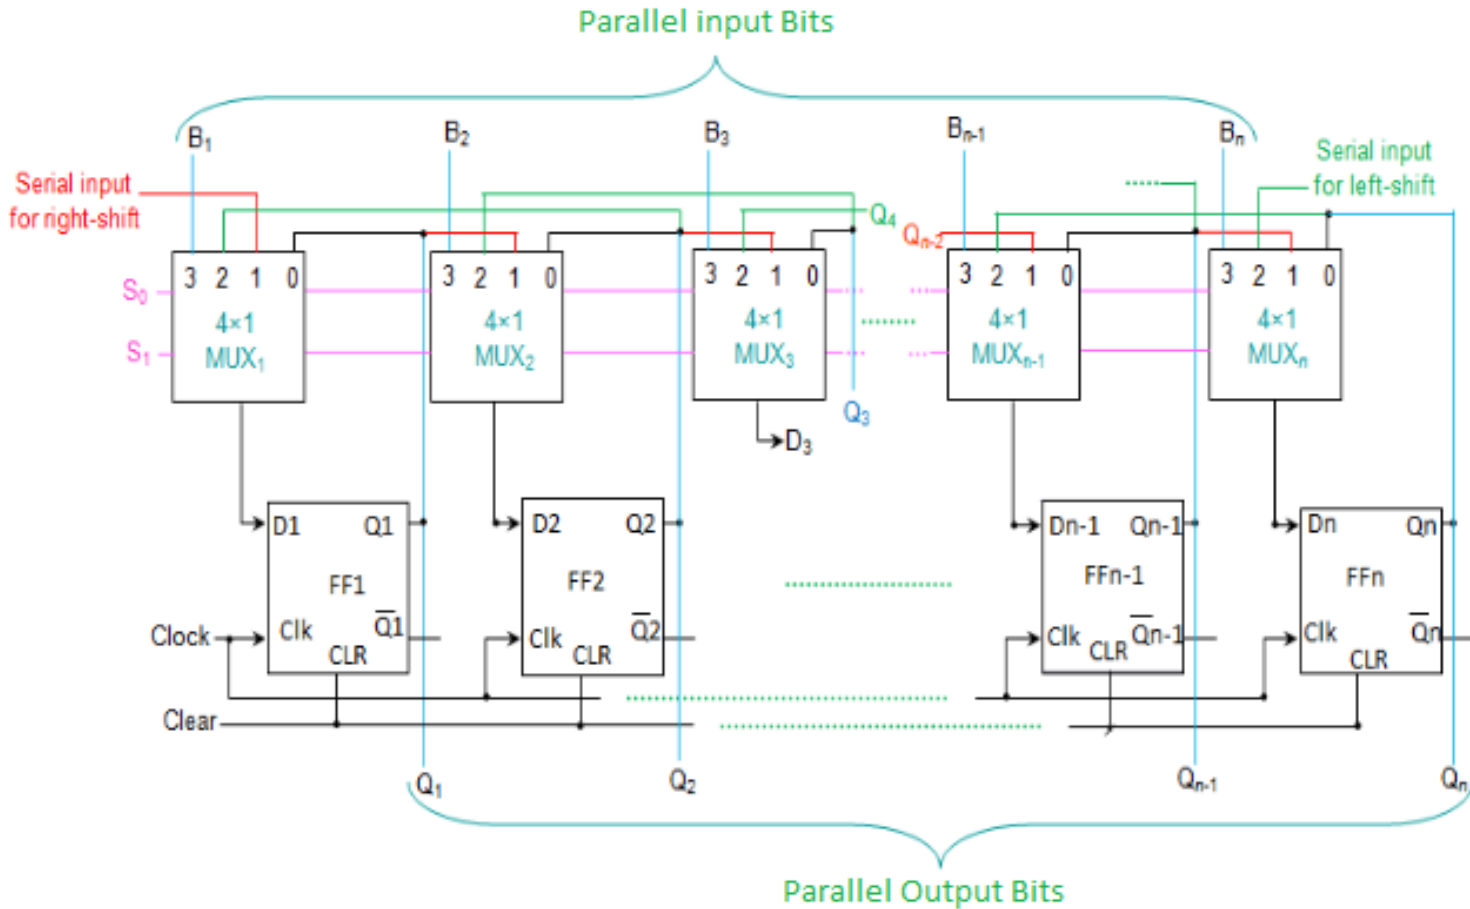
Parallel input Bits

$B_1$ $B_2$ $B_3$ $B_{n-1}$ $B_n$

Serial input for right-shift

Serial input for left-shift

$Q_4$ $Q_{n-2}$

3 2 1 0
4×1
$MUX_1$

3 2 1 0
4×1
$MUX_2$

3 2 1 0
4×1
$MUX_3$

3 2 1 0
4×1
$MUX_{n-1}$

3 2 1 0
4×1
$MUX_n$

$S_0$ $S_1$

$Q_3$

$D_3$

D1 Q1
FF1
Clk $\overline{Q1}$
CLR

D2 Q2
FF2
Clk $\overline{Q2}$
CLR

Dn-1 Qn-1
FFn-1
Clk $\overline{Qn-1}$
CLR

Dn Qn
FFn
Clk $\overline{Qn}$
CLR

Clock

Clear

$Q_1$ $Q_2$ $Q_{n-1}$ $Q_n$

Parallel Output Bits